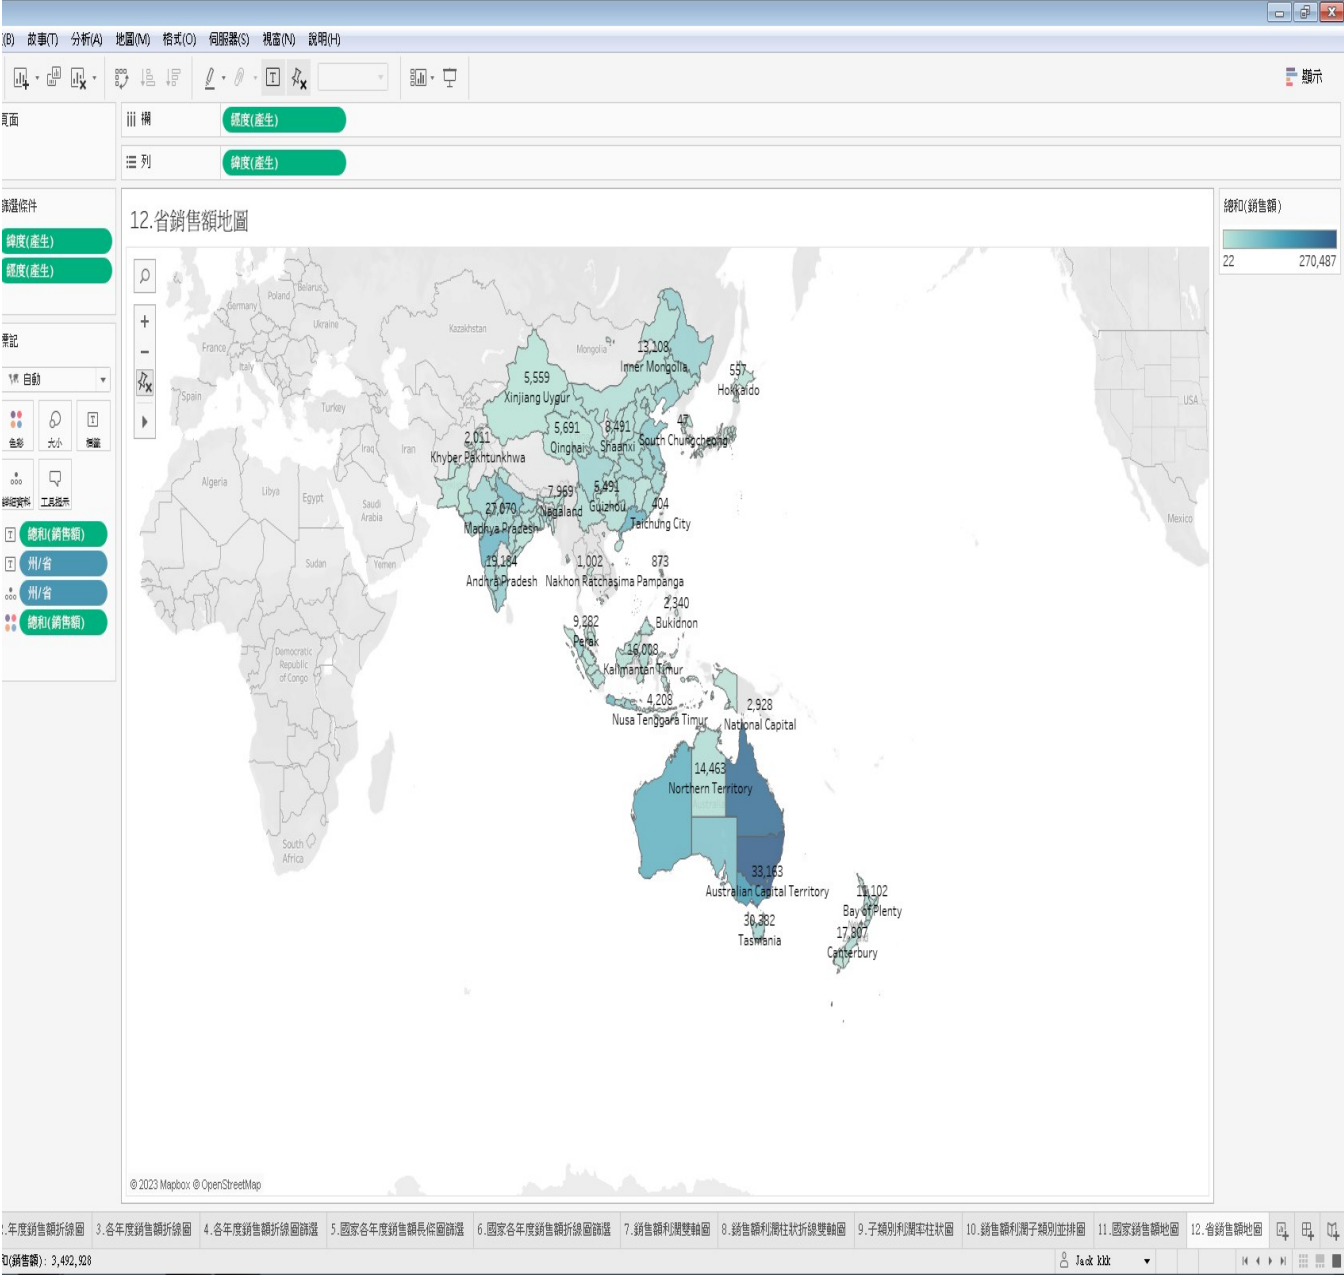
(B) 故事(T) 分析(A) 地圖(M) 格式(O) 伺服器(S) 視窗(N) 說明(H)

顯示

頁面

iii 欄 經度(產生)

☰ 列 緯度(產生)

篩選條件
緯度(產生)
經度(產生)

標記
自動
色彩 大小 標籤
詳細資料 工具提示
總和(銷售額)
州/省
州/省
總和(銷售額)

12.省銷售額地圖

總和(銷售額)
22 270,487

Kazakhstan
Mongolia
Belarus
Poland
Germany
Ukraine
France
Italy
Spain
Turkey
Iraq
Iran
Algeria
Libya
Egypt
Saudi Arabia
Yemen
Sudan
Democratic Republic of Congo
South Africa
USA
Mexico

13,108 Inner Mongolia
557 Hokkaido
5,559 Xinjiang Uygur
47 South Chungcheong
5,691 Qinghai
8,491 Shaanxi
2,011 Khyber Pakhtunkhwa
7,969 Nagaland
5,491 Guizhou
404 Taichung City
27,070 Madhya Pradesh
19,184 Andhra Pradesh
1,002 Nakhon Ratchasima
873 Pampanga
2,340 Bukidnon
9,282 Perak
16,008 Kalimantan Timur
4,208 Nusa Tenggara Timur
2,928 National Capital
14,463 Northern Territory
33,163 Australian Capital Territory
11,102 Bay of Plenty
30,382 Tasmania
17,807 Canterbury

© 2023 Mapbox © OpenStreetMap

.年度銷售額折線圖 3.各年度銷售額折線圖 4.各年度銷售額折線圖篩選 5.國家各年度銷售額長條圖篩選 6.國家各年度銷售額折線圖篩選 7.銷售額利潤雙軸圖 8.銷售額利潤柱狀折線雙軸圖 9.子類別利潤率柱狀圖 10.銷售額利潤子類別並排圖 11.國家銷售額地圖 12.省銷售額地圖

和(銷售額): 3,492,928
Jack kkk